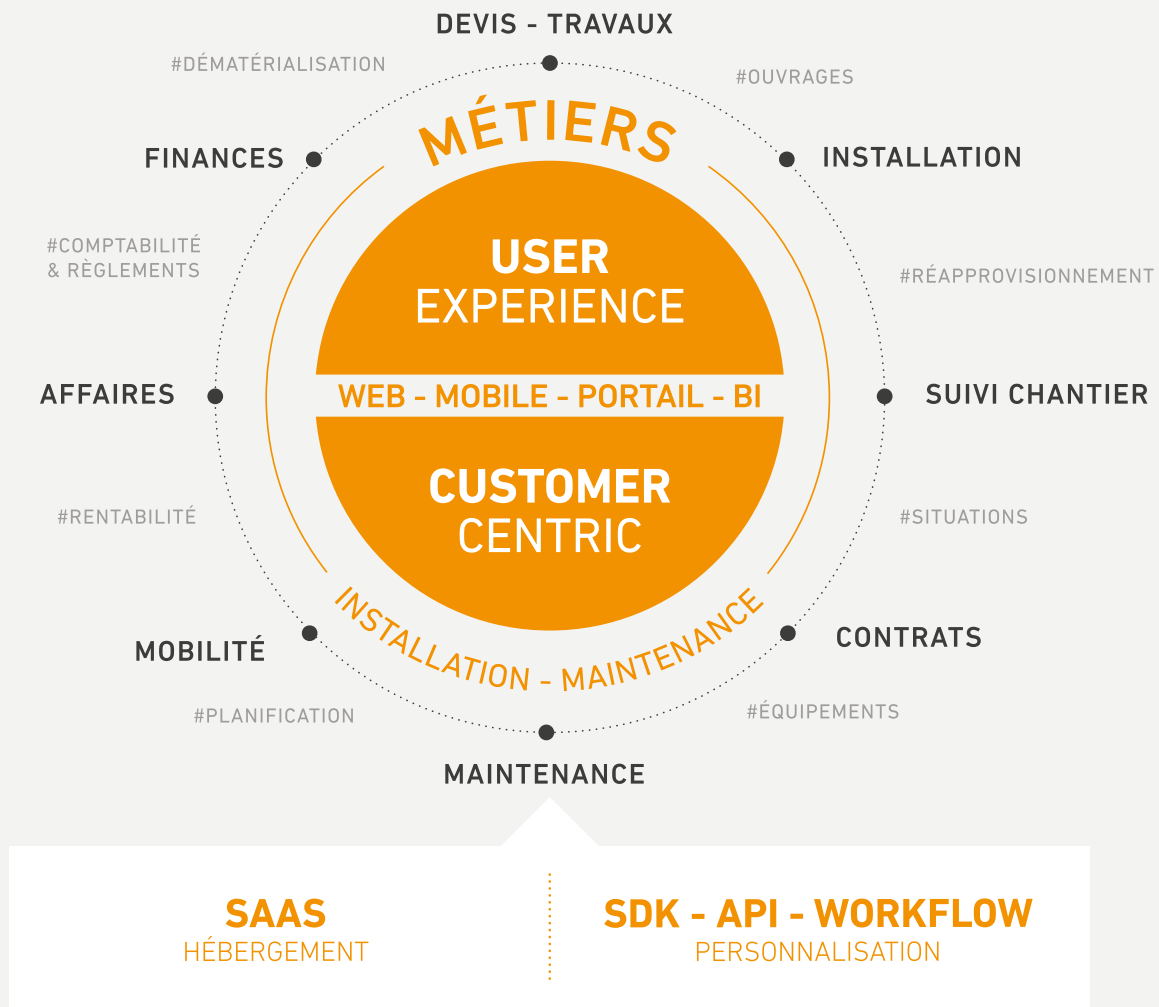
DEVIS - TRAVAUX

#DÉMATÉRIALISATION

#OUVRAGES

MÉTIERS

FINANCES

INSTALLATION

USER
EXPERIENCE

#COMPTABILITÉ & RÈGLEMENTS

#RÉAPPROVISIONNEMENT

AFFAIRES

WEB - MOBILE - PORTAIL - BI

SUIVI CHANTIER

CUSTOMER
CENTRIC

#RENTABILITÉ

#SITUATIONS

INSTALLATION - MAINTENANCE

MOBILITÉ

CONTRATS

#PLANIFICATION

#ÉQUIPEMENTS

MAINTENANCE

SAAS
HÉBERGEMENT

SDK - API - WORKFLOW
PERSONNALISATION